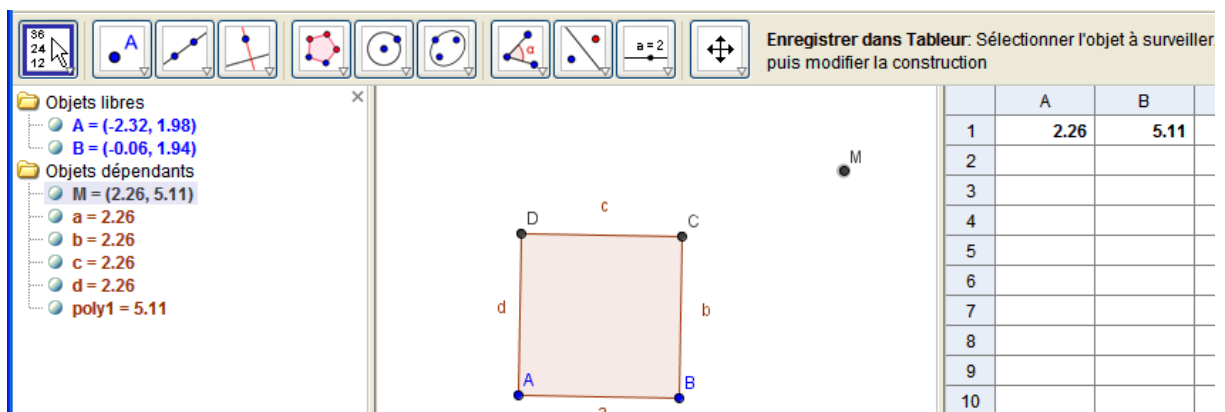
36
24
12

A

a = 2

Enregistrer dans Tableur: Sélectionner l'objet à surveiller, puis modifier la construction

Objets libres
A = (-2.32, 1.98)
B = (-0.06, 1.94)
Objets dépendants
M = (2.26, 5.11)
a = 2.26
b = 2.26
c = 2.26
d = 2.26
poly1 = 5.11

M
c
D
C
d
b
A
B
a

| | A | B |
|---|---|---|
| 1 | 2.26 | 5.11 |
| 2 | | |
| 3 | | |
| 4 | | |
| 5 | | |
| 6 | | |
| 7 | | |
| 8 | | |
| 9 | | |
| 10 | | |